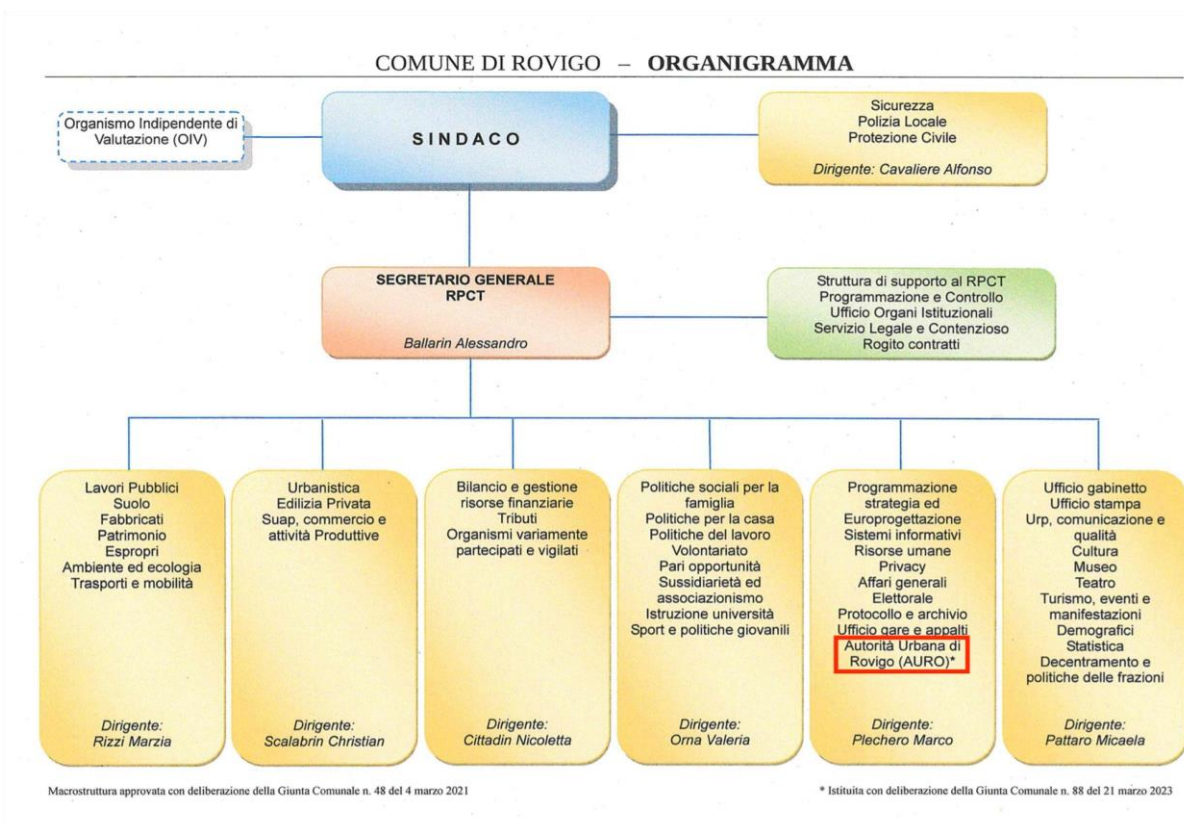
COMUNE DI ROVIGO – **ORGANIGRAMMA**

Organismo Indipendente di Valutazione (OIV)

SINDACO

Sicurezza
Polizia Locale
Protezione Civile

Dirigente: Cavaliere Alfonso

SEGRETARIO GENERALE
RPCT

Ballarin Alessandro

Struttura di supporto al RPCT
Programmazione e Controllo
Ufficio Organi Istituzionali
Servizio Legale e Contenzioso
Rogito contratti

Lavori Pubblici
Suolo
Fabbricati
Patrimonio
Espropri
Ambiente ed ecologia
Trasporti e mobilità

Dirigente:
Rizzi Marzia

Urbanistica
Edilizia Privata
Suap, commercio e attività Produttive

Dirigente:
Scalabrin Christian

Bilancio e gestione risorse finanziarie
Tributi
Organismi variamente partecipati e vigilati

Dirigente:
Cittadin Nicoletta

Politiche sociali per la famiglia
Politiche per la casa
Politiche del lavoro
Volontariato
Pari opportunità
Sussidiarietà ed associazionismo
Istruzione università
Sport e politiche giovanili

Dirigente:
Orna Valeria

Programmazione strategia ed
Europrogettazione
Sistemi informativi
Risorse umane
Privacy
Affari generali
Elettorale
Protocollo e archivio
Ufficio gare e appalti
Autorità Urbana di Rovigo (AURO)*

Dirigente:
Plechero Marco

Ufficio gabinetto
Ufficio stampa
Urp, comunicazione e qualità
Cultura
Museo
Teatro
Turismo, eventi e manifestazioni
Demografici
Statistica
Decentramento e politiche delle frazioni

Dirigente:
Pattaro Micaela

Macrostruttura approvata con deliberazione della Giunta Comunale n. 48 del 4 marzo 2021

* Istituita con deliberazione della Giunta Comunale n. 88 del 21 marzo 2023